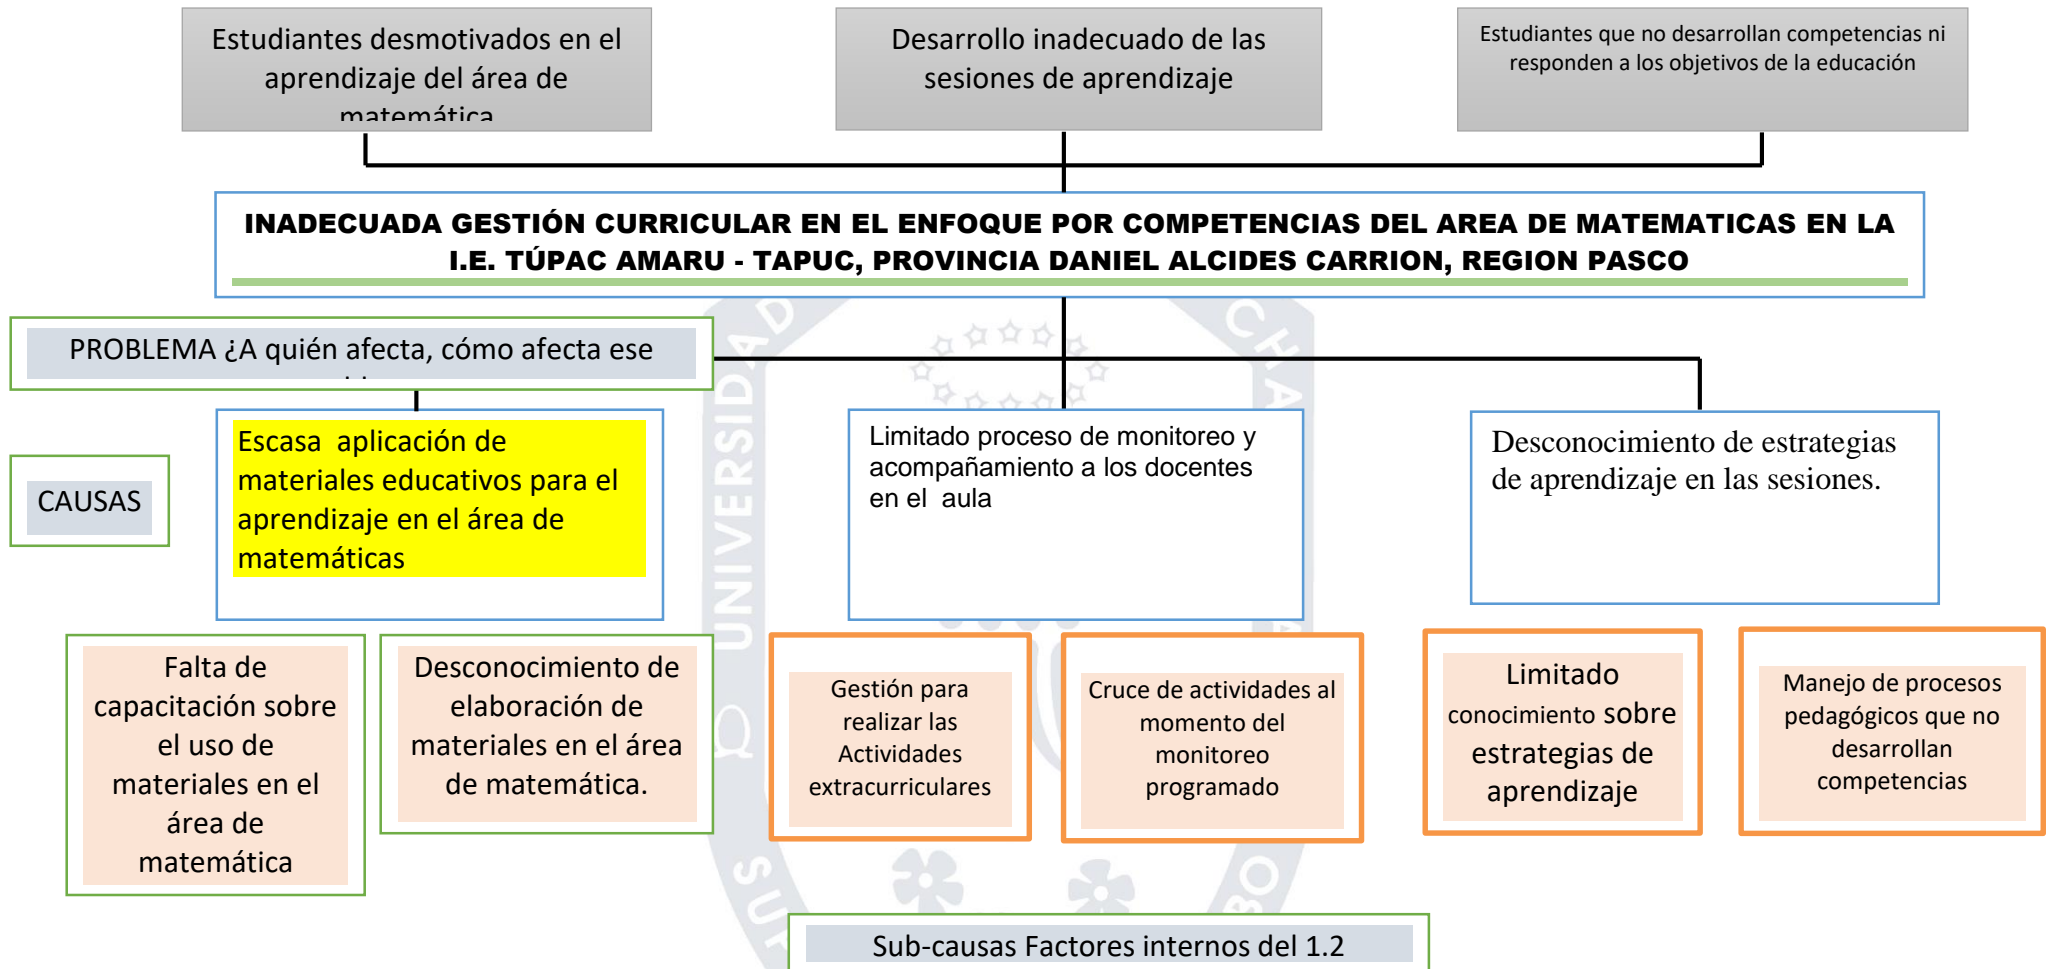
Estudiantes desmotivados en el aprendizaje del área de matemática

Desarrollo inadecuado de las sesiones de aprendizaje

Estudiantes que no desarrollan competencias ni responden a los objetivos de la educación

INADECUADA GESTIÓN CURRICULAR EN EL ENFOQUE POR COMPETENCIAS DEL AREA DE MATEMATICAS EN LA I.E. TÚPAC AMARU - TAPUC, PROVINCIA DANIEL ALCIDES CARRION, REGION PASCO

PROBLEMA ¿A quién afecta, cómo afecta ese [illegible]

CAUSAS

Escasa aplicación de materiales educativos para el aprendizaje en el área de matemáticas

Limitado proceso de monitoreo y acompañamiento a los docentes en el aula

Desconocimiento de estrategias de aprendizaje en las sesiones.

Falta de capacitación sobre el uso de materiales en el área de matemática

Desconocimiento de elaboración de materiales en el área de matemática.

Gestión para realizar las Actividades extracurriculares

Cruce de actividades al momento del monitoreo programado

Limitado conocimiento sobre estrategias de aprendizaje

Manejo de procesos pedagógicos que no desarrollan competencias

Sub-causas Factores internos del 1.2